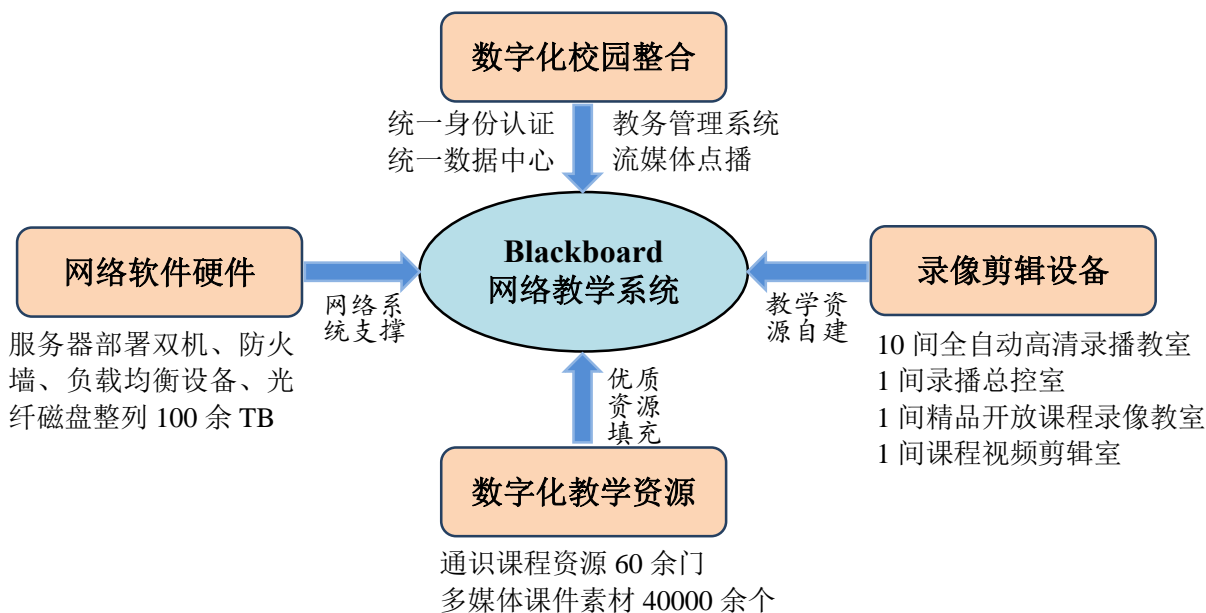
数字化校园整合

统一身份认证
统一数据中心

教务管理系统
流媒体点播

网络软件硬件

网络系统支撑

Blackboard
网络教学系统

教学资源自建

录像剪辑设备

服务器部署双机、防火墙、负载均衡设备、光纤磁盘整列 100 余 TB

10 间全自动高清录播教室
1 间录播总控室
1 间精品开放课程录像教室
1 间课程视频剪辑室

优质资源填充

数字化教学资源

通识课程资源 60 余门
多媒体课件素材 40000 余个